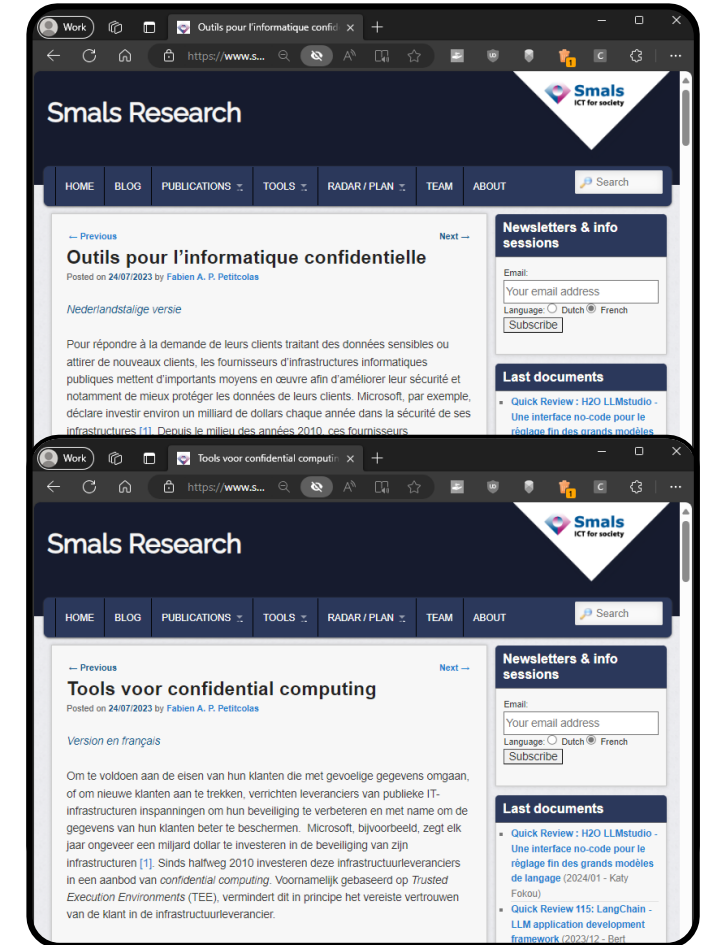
Work

Outils pour l'informatique confid

https://www.s...

Smals Research

Smals
ICT for society

HOME BLOG PUBLICATIONS TOOLS RADAR / PLAN TEAM ABOUT

Search

← Previous

Next →

Outils pour l'informatique confidentielle

Posted on 24/07/2023 by Fabien A. P. Petitcolas

Nederlandstalige versie

Pour répondre à la demande de leurs clients traitant des données sensibles ou attirer de nouveaux clients, les fournisseurs d'infrastructures informatiques publiques mettent d'importants moyens en œuvre afin d'améliorer leur sécurité et notamment de mieux protéger les données de leurs clients. Microsoft, par exemple, déclare investir environ un milliard de dollars chaque année dans la sécurité de ses infrastructures [1]. Depuis le milieu des années 2010, ces fournisseurs

Newsletters & info sessions

Email:

Your email address

Language: Dutch French

Subscribe

Last documents

Quick Review : H2O LLMstudio - Une interface no-code pour le réglage fin des grands modèles

Work

Tools voor confidential computin

https://www.s...

Smals Research

Smals
ICT for society

HOME BLOG PUBLICATIONS TOOLS RADAR / PLAN TEAM ABOUT

Search

← Previous

Next →

Tools voor confidential computing

Posted on 24/07/2023 by Fabien A. P. Petitcolas

Version en français

Om te voldoen aan de eisen van hun klanten die met gevoelige gegevens omgaan, of om nieuwe klanten aan te trekken, verrichten leveranciers van publieke IT-infrastructuren inspanningen om hun beveiliging te verbeteren en met name om de gegevens van hun klanten beter te beschermen. Microsoft, bijvoorbeeld, zegt elk jaar ongeveer een miljard dollar te investeren in de beveiliging van zijn infrastructuren [1]. Sinds halfweg 2010 investeren deze infrastructuurleveranciers in een aanbod van confidential computing. Voornamelijk gebaseerd op Trusted Execution Environments (TEE), vermindert dit in principe het vereiste vertrouwen van de klant in de infrastructuurleverancier.

Newsletters & info sessions

Email:

Your email address

Language: Dutch French

Subscribe

Last documents

Quick Review : H2O LLMstudio - Une interface no-code pour le réglage fin des grands modèles de langage (2024/01 - Katy Fokou)

Quick Review 115: LangChain - LLM application development framework (2023/12 - Bert